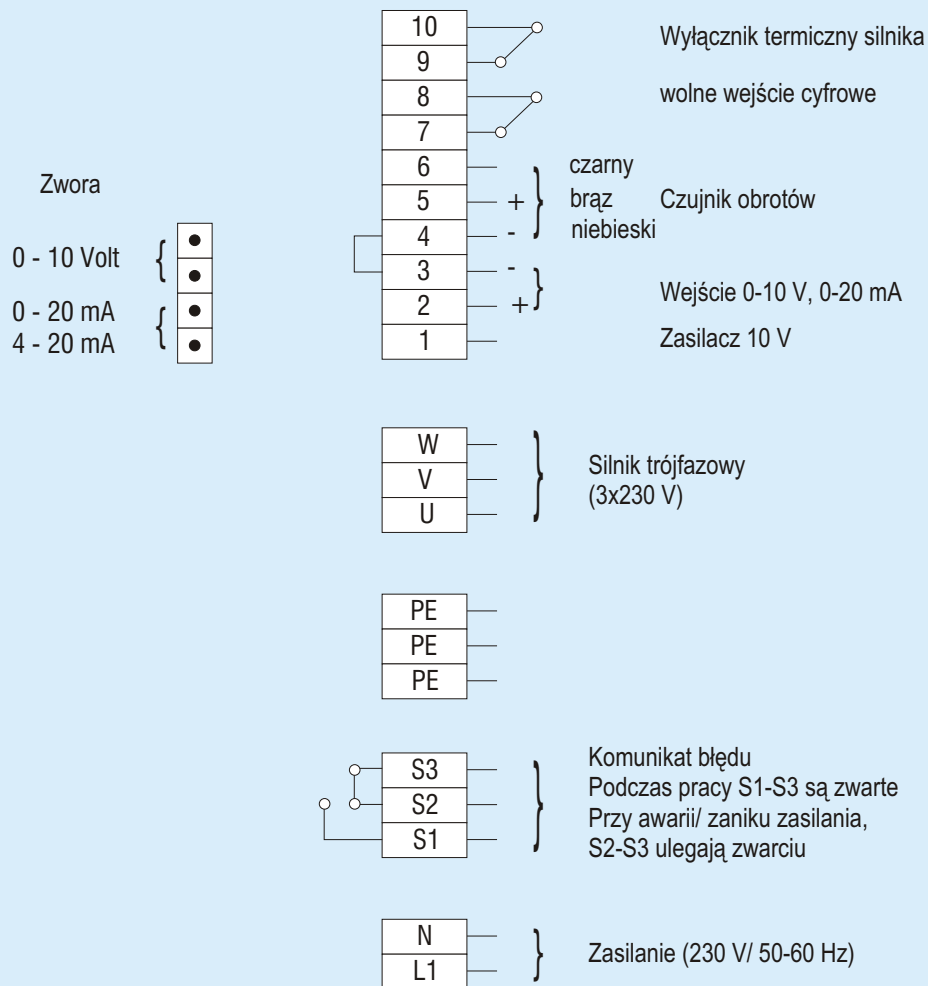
Zwora

0 - 10 Volt

0 - 20 mA
4 - 20 mA

10
9
8
7
6
5
4
3
2
1

Wyłącznik termiczny silnika

wolne wejście cyfrowe

czarny
brąz
niebieski

+
-

Czujnik obrotów

-
+

Wejście 0-10 V, 0-20 mA

Zasilacz 10 V

W
V
U

Silnik trójfazowy
(3x230 V)

PE
PE
PE

S3
S2
S1

Komunikat błędu
Podczas pracy S1-S3 są zwarte
Przy awarii/ zaniku zasilania,
S2-S3 ulegają zwarciu

N
L1

Zasilanie (230 V/ 50-60 Hz)